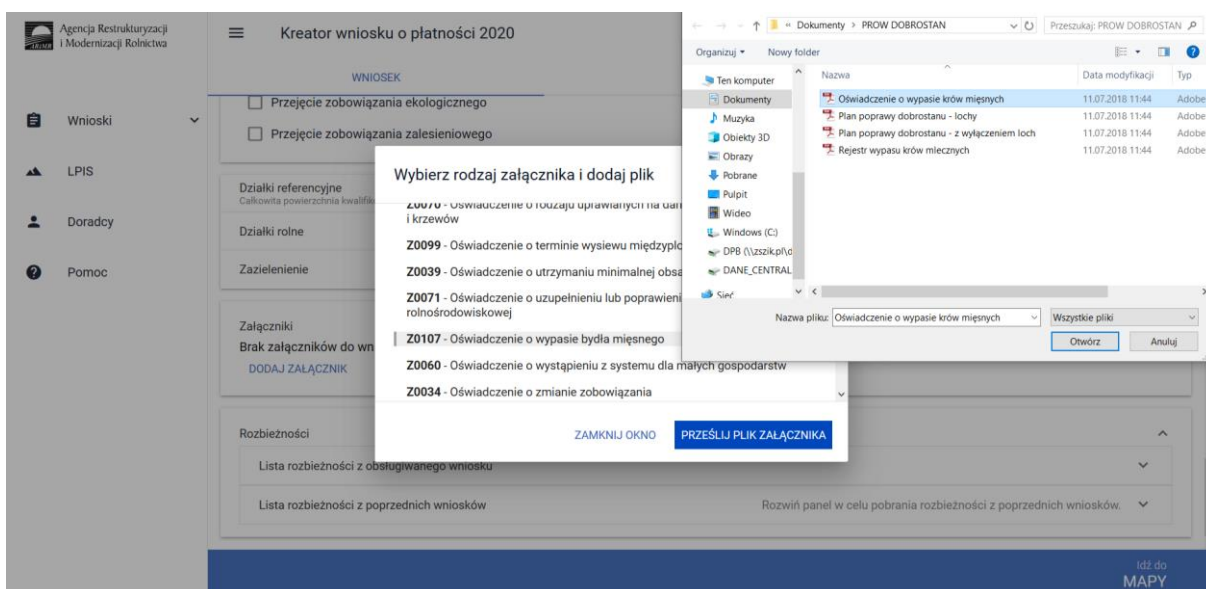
Agencja Restrukturyzacji i Modernizacji Rolnictwa

ARiMR

Wnioski

LPIS

Doradcy

Pomoc

Kreator wniosku o płatności 2020

WNIOSEK

Przejęcie zobowiązania ekologicznego

Przejęcie zobowiązania zalesieniowego

Działki referencyjne
Całkowita powierzchnia kwalifik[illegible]

Działki rolne

Zazielenienie

Załączniki
Brak załączników do wn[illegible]

DODAJ ZAŁĄCZNIK

Wybierz rodzaj załącznika i dodaj plik

Z0070 - Oświadczenie o rodzaju uprawianych na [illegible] i krzewów

Z0099 - Oświadczenie o terminie wysiewu międzyplo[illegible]

Z0039 - Oświadczenie o utrzymaniu minimalnej obsa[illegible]

Z0071 - Oświadczenie o uzupełnieniu lub poprawieni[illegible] rolnośrodowiskowej

Z0107 - Oświadczenie o wypasie bydła mięsnego

Z0060 - Oświadczenie o wystąpieniu z systemu dla małych gospodarstw

Z0034 - Oświadczenie o zmianie zobowiązania

ZAMKNIJ OKNO

PRZEŚLIJ PLIK ZAŁĄCZNIKA

Rozbieżności

Lista rozbieżności z obsługiwanego wniosku

Lista rozbieżności z poprzednich wniosków

Rozwiń panel w celu pobrania rozbieżności z poprzednich wniosków.

Idź do MAPY

« Dokumenty > PROW DOBROSTAN

Przeszukaj: PROW DOBROSTAN

Organizuj ▾

Nowy folder

Ten komputer

Dokumenty

Muzyka

Obiekty 3D

Obrazy

Pobrane

Pulpit

Wideo

Windows (C:)

DPB (\\zszik.pl\d

DANE_CENTRAL

Sieć

| Nazwa | Data modyfikacji | Typ |
|---|---|---|
| Oświadczenie o wypasie krów mięsnych | 11.07.2018 11:44 | Adobe |
| Plan poprawy dobrostanu - lochy | 11.07.2018 11:44 | Adobe |
| Plan poprawy dobrostanu - z wyłączeniem loch | 11.07.2018 11:44 | Adobe |
| Rejestr wypasu krów mlecznych | 11.07.2018 11:44 | Adobe |

Nazwa pliku: Oświadczenie o wypasie krów mięsnych

Wszystkie pliki

Otwórz

Anuluj